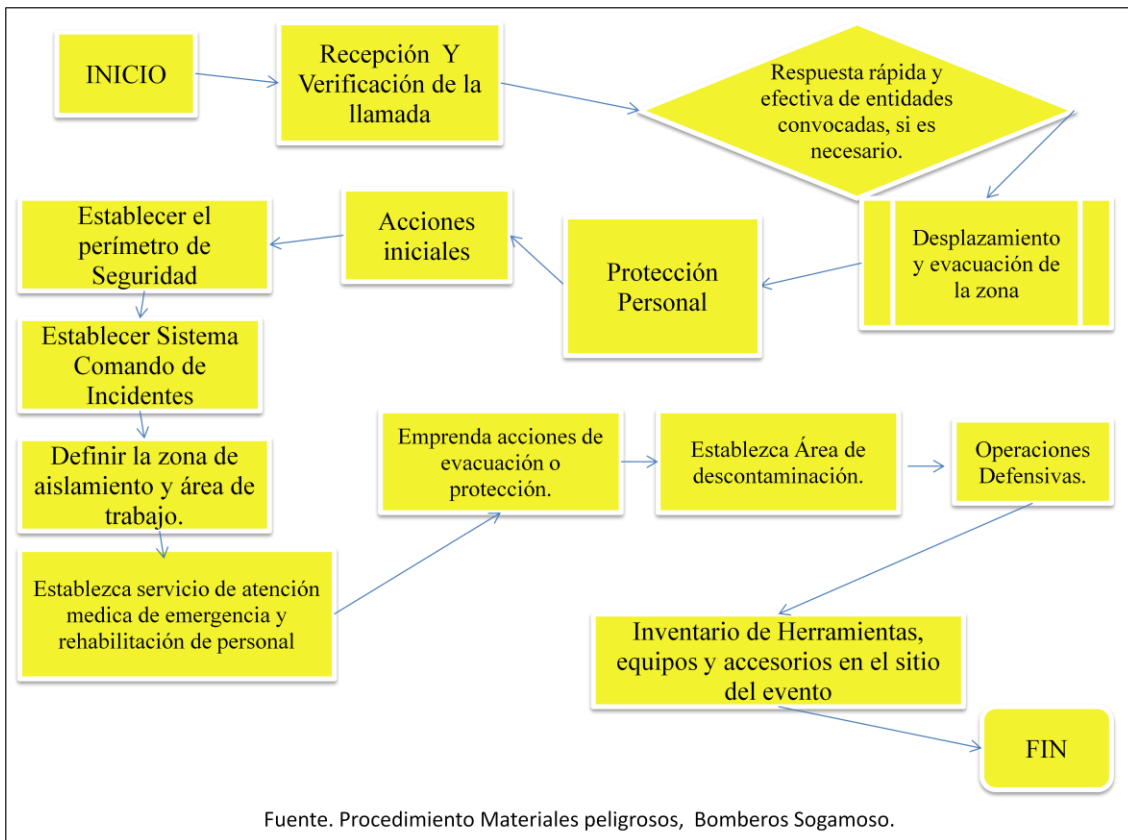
INICIO

Recepción Y Verificación de la llamada

Respuesta rápida y efectiva de entidades convocadas, si es necesario.

Desplazamiento y evacuación de la zona

Protección Personal

Acciones iniciales

Establecer el perímetro de Seguridad

Establecer Sistema Comando de Incidentes

Definir la zona de aislamiento y área de trabajo.

Establezca servicio de atención medica de emergencia y rehabilitación de personal

Emprenda acciones de evacuación o protección.

Establezca Área de descontaminación.

Operaciones Defensivas.

Inventario de Herramientas, equipos y accesorios en el sitio del evento

FIN

Fuente. Procedimiento Materiales peligrosos, Bomberos Sogamoso.